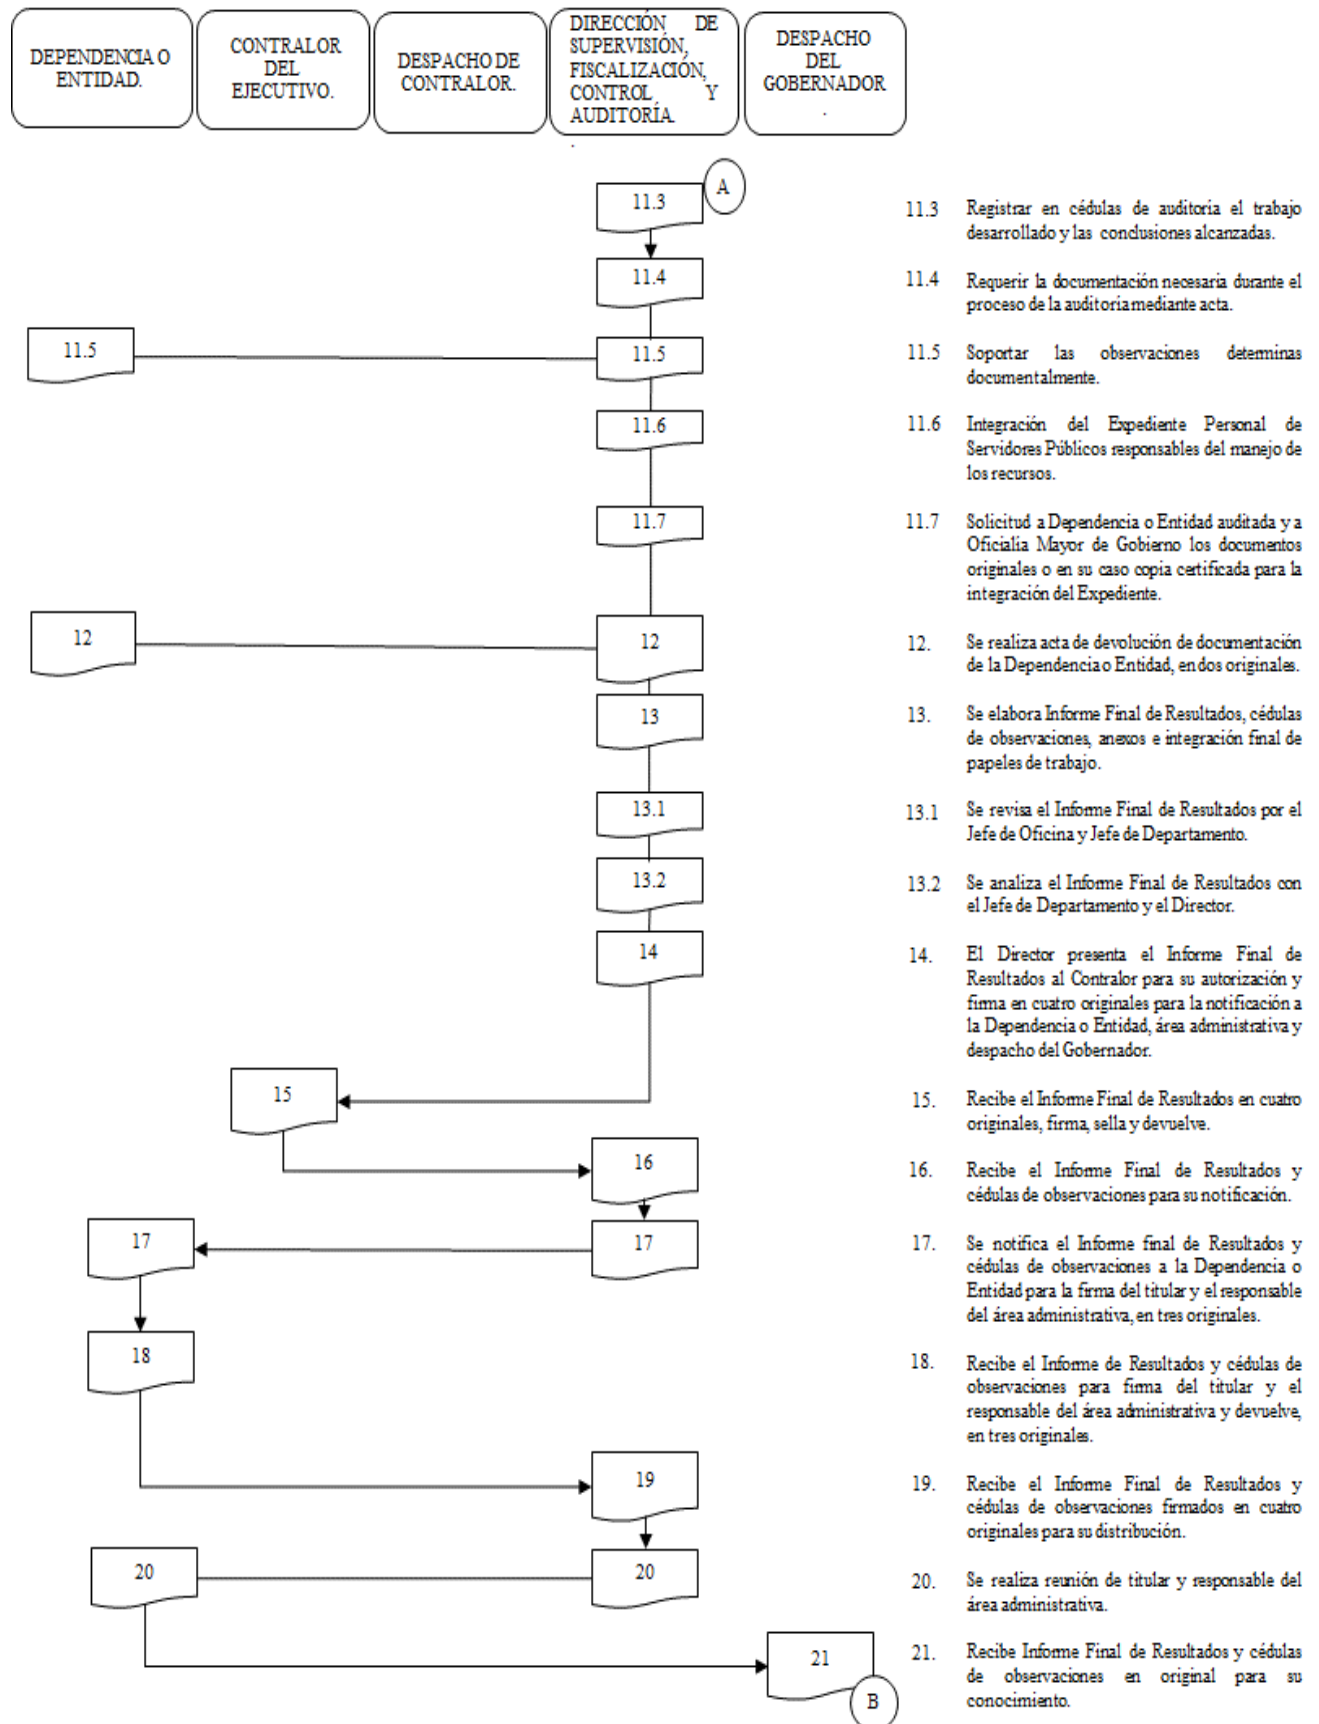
DEPENDENCIA O ENTIDAD.

CONTRALOR DEL EJECUTIVO.

DESPACHO DE CONTRALOR.

DIRECCIÓN DE SUPERVISIÓN, FISCALIZACIÓN, CONTROL, Y AUDITORÍA.

DESPACHO DEL GOBERNADOR.

A

11.3

11.4

11.5

11.5

11.6

11.7

12

12

13

13.1

13.2

14

15

16

17

17

18

19

20

20

21

B

11.3 Registrar en cédulas de auditoria el trabajo desarrollado y las conclusiones alcanzadas.

11.4 Requerir la documentación necesaria durante el proceso de la auditoria mediante acta.

11.5 Soportar las observaciones determinas documentalmente.

11.6 Integración del Expediente Personal de Servidores Públicos responsables del manejo de los recursos.

11.7 Solicitud a Dependencia o Entidad auditada y a Oficialía Mayor de Gobierno los documentos originales o en su caso copia certificada para la integración del Expediente.

12. Se realiza acta de devolución de documentación de la Dependencia o Entidad, en dos originales.

13. Se elabora Informe Final de Resultados, cédulas de observaciones, anexos e integración final de papeles de trabajo.

13.1 Se revisa el Informe Final de Resultados por el Jefe de Oficina y Jefe de Departamento.

13.2 Se analiza el Informe Final de Resultados con el Jefe de Departamento y el Director.

14. El Director presenta el Informe Final de Resultados al Contralor para su autorización y firma en cuatro originales para la notificación a la Dependencia o Entidad, área administrativa y despacho del Gobernador.

15. Recibe el Informe Final de Resultados en cuatro originales, firma, sella y devuelve.

16. Recibe el Informe Final de Resultados y cédulas de observaciones para su notificación.

17. Se notifica el Informe final de Resultados y cédulas de observaciones a la Dependencia o Entidad para la firma del titular y el responsable del área administrativa, en tres originales.

18. Recibe el Informe de Resultados y cédulas de observaciones para firma del titular y el responsable del área administrativa y devuelve, en tres originales.

19. Recibe el Informe Final de Resultados y cédulas de observaciones firmados en cuatro originales para su distribución.

20. Se realiza reunión de titular y responsable del área administrativa.

21. Recibe Informe Final de Resultados y cédulas de observaciones en original para su conocimiento.